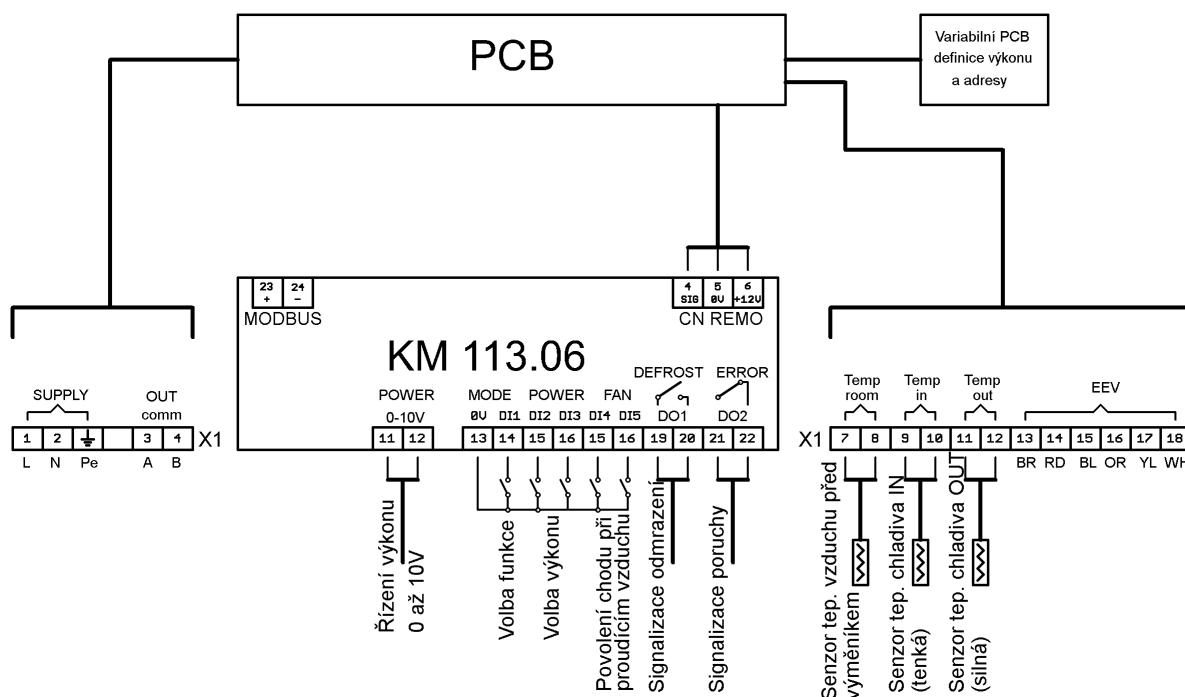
PCB

Variabilní PCB definice výkonu a adresy

23 + 24 -
MODBUS

4 SIG 5 0V 6 +12V
CN REMO

KM 113.06

SUPPLY
OUT comm
1 2 ⏚ 3 4 X1
L N Pe A B

POWER
0-10V
11 12

MODE POWER FAN
0V DI1 DI2 DI3 DI4 DI5
13 14 15 16 15 16

DEFROST
DO1
19 20

ERROR
DO2
21 22

Temp room
Temp in
Temp out
EEV
X1 7 8 9 10 11 12 13 14 15 16 17 18
BR RD BL OR YL WH

Řízení výkonu 0 až 10V

Volba funkce

Volba výkonu

Povolení chodu při proudícím vzduchu

Signalizace odmrazení

Signalizace poruchy

Senzor tep. vzduchu před výměníkem

Senzor tep. chladiva IN (tenká)

Senzor tep. chladiva OUT (silná)